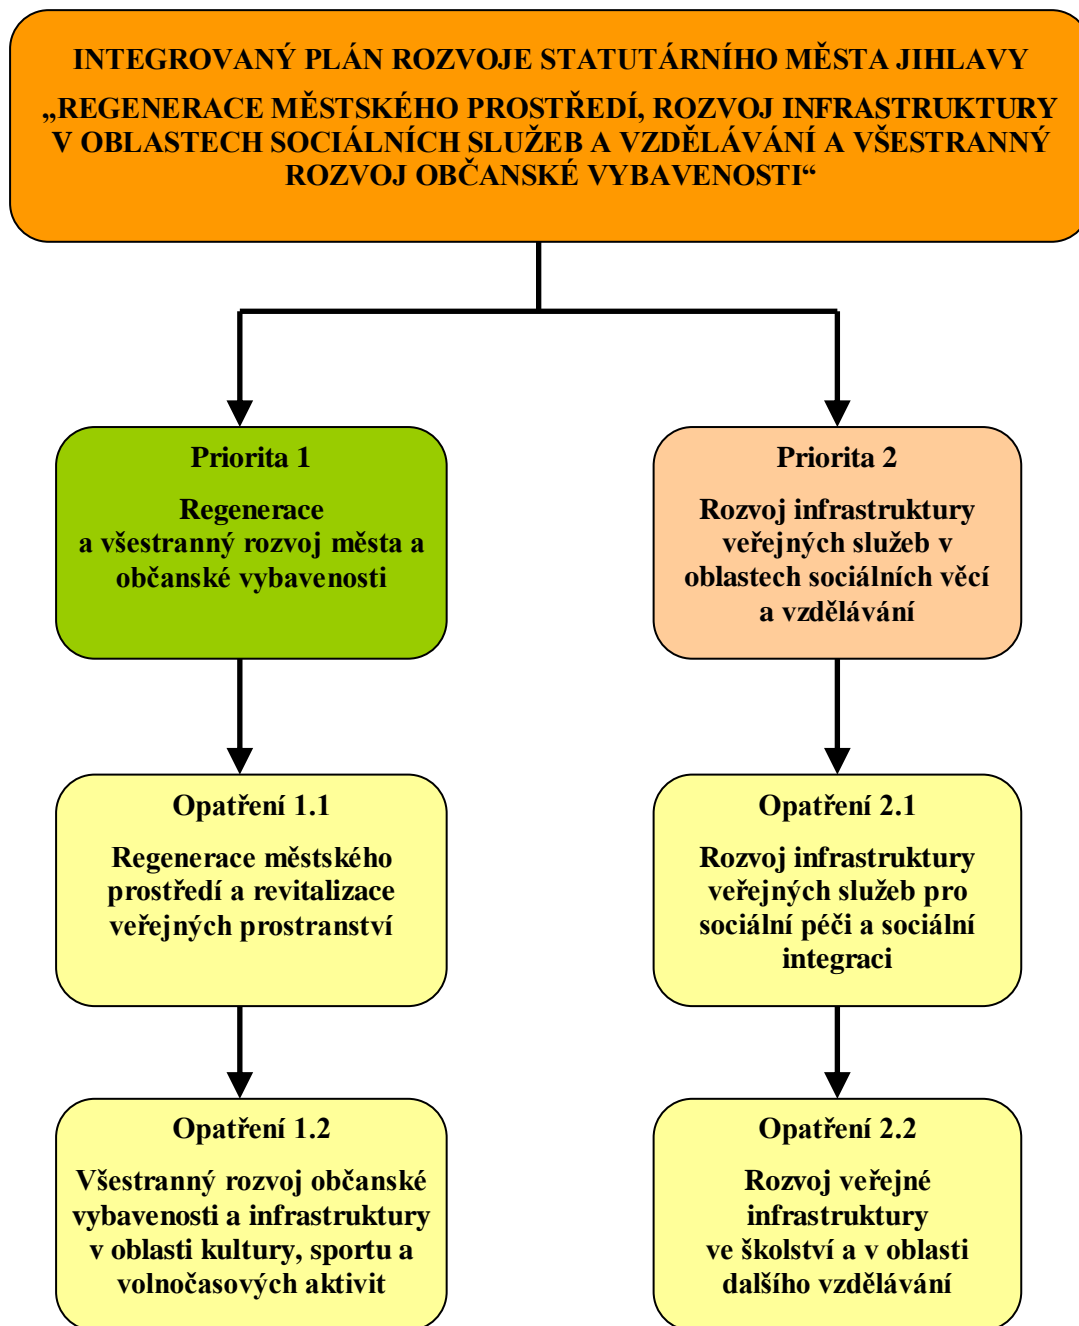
INTEGROVANÝ PLÁN ROZVOJE STATUTÁRNÍHO MĚSTA JIHLAVY
„REGENERACE MĚSTSKÉHO PROSTŘEDÍ, ROZVOJ INFRASTRUKTURY V OBLASTECH SOCIÁLNÍCH SLUŽEB A VZDĚLÁVÁNÍ A VŠESTRANNÝ ROZVOJ OBČANSKÉ VYBAVENOSTI“

Priorita 1

Regenerace a všestranný rozvoj města a občanské vybavenosti

Priorita 2

Rozvoj infrastruktury veřejných služeb v oblastech sociálních věcí a vzdělávání

Opatření 1.1

Regenerace městského prostředí a revitalizace veřejných prostranství

Opatření 2.1

Rozvoj infrastruktury veřejných služeb pro sociální péči a sociální integraci

Opatření 1.2

Všestranný rozvoj občanské vybavenosti a infrastruktury v oblasti kultury, sportu a volnočasových aktivit

Opatření 2.2

Rozvoj veřejné infrastruktury ve školství a v oblasti dalšího vzdělávání